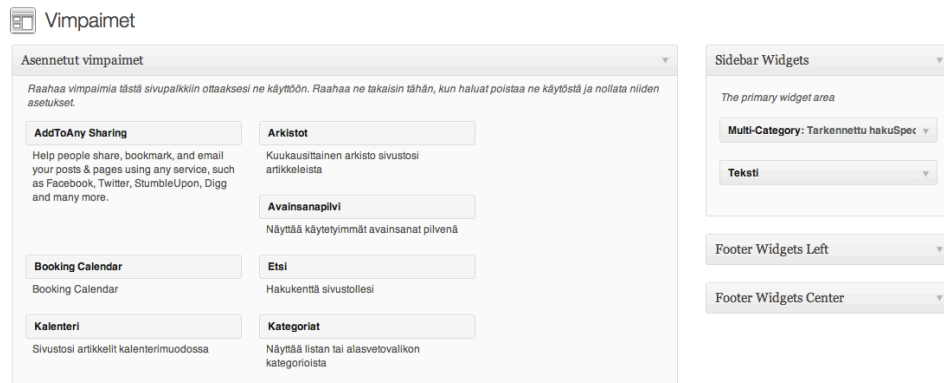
Vimpaimet

Asennetut vimpaimet

Raahaa vimpaimia tästä sivupalkkiin ottaaksesi ne käyttöön. Raahaa ne takaisin tähän, kun haluat poistaa ne käytöstä ja nollata niiden asetukset.

AddToAny Sharing

Help people share, bookmark, and email your posts & pages using any service, such as Facebook, Twitter, StumbleUpon, Digg and many more.

Arkistot

Kuukausittainen arkisto sivustosi artikkeleista

Avainsanapilvi

Näyttää käytetyimmät avainsanat pilvenä

Booking Calendar

Booking Calendar

Etsi

Hakukenttä sivustollesi

Kalenteri

Sivustosi artikkelit kalenterimuodossa

Kategoriat

Näyttää listan tai alasvetovalikon kategorioista

Sidebar Widgets

The primary widget area

Multi-Category: Tarkennettu hakuSpec

Teksti

Footer Widgets Left

Footer Widgets Center